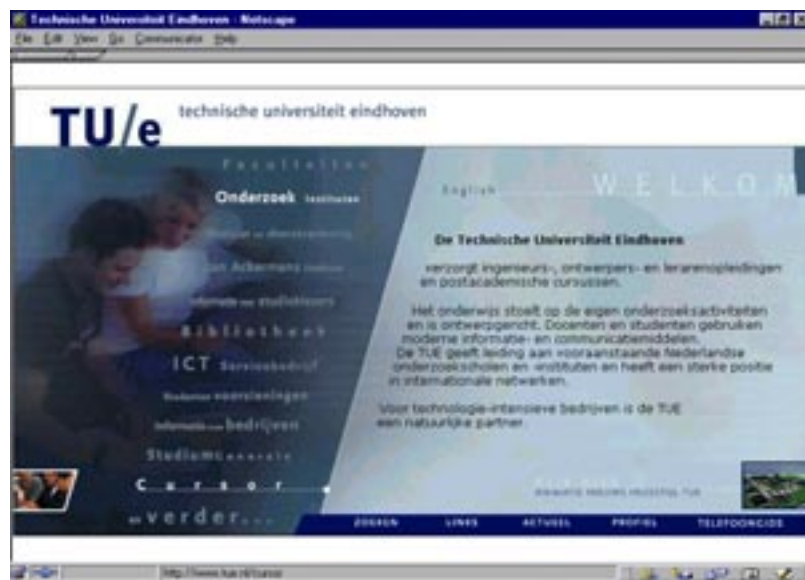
Technische Universiteit Eindhoven - Netscape

File Edit View Go Communicator Help

TU/e technische universiteit eindhoven

Faculteiten

Onderzoek Instituten

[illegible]

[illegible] Ackermans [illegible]

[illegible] studieleiders

Bibliotheek

ICT Servicebedrijf

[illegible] voorzieningen

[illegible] bedrijven

Studium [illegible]

Cursor

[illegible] verder...

English

WELKOM

De Technische Universiteit Eindhoven

verzorgt ingenieurs-, ontwerpers- en lerarenopleidingen en postacademische cursussen.

Het onderwijs stoelt op de eigen onderzoeksactiviteiten en is ontwerpgericht. Docenten en studenten gebruiken moderne informatie- en communicatiemiddelen. De TUE geeft leiding aan vooraanstaande Nederlandse onderzoekscholen en -instituten en heeft een sterke positie in internationale netwerken.

Voor technologie-intensieve bedrijven is de TUE een natuurlijke partner.

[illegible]

ZOEKEN LINKS ACTUEEL PROFIEL TELEFOONGIDS

http://www.tue.nl/cursor